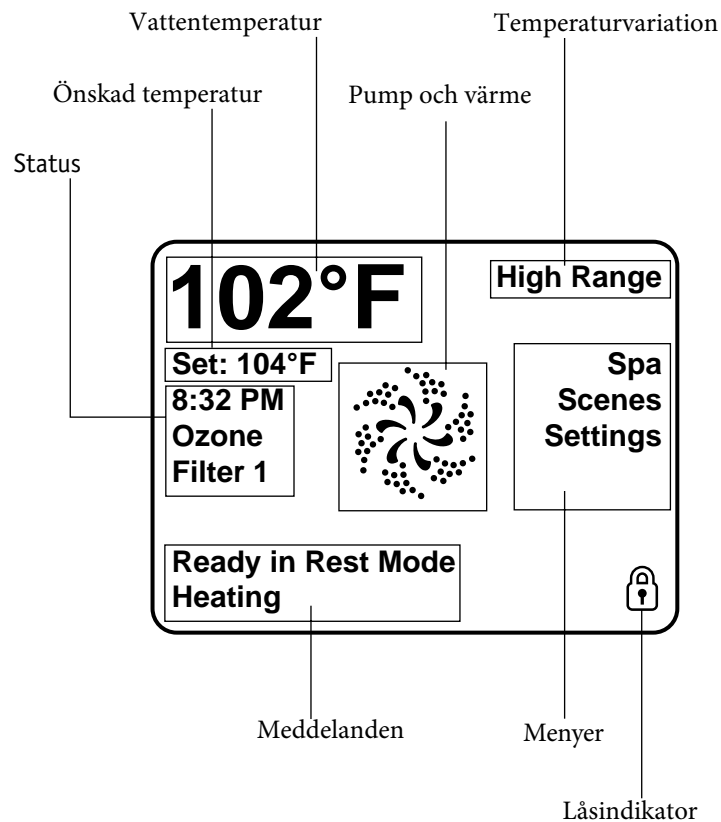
Vattentemperatur

Temperaturvariation

Önskad temperatur

Pump och värme

Status

102°F

High Range

Set: 104°F

8:32 PM
Ozone
Filter 1

Spa
Scenes
Settings

Ready in Rest Mode
Heating

Meddelanden

Menyer

Låsindikator